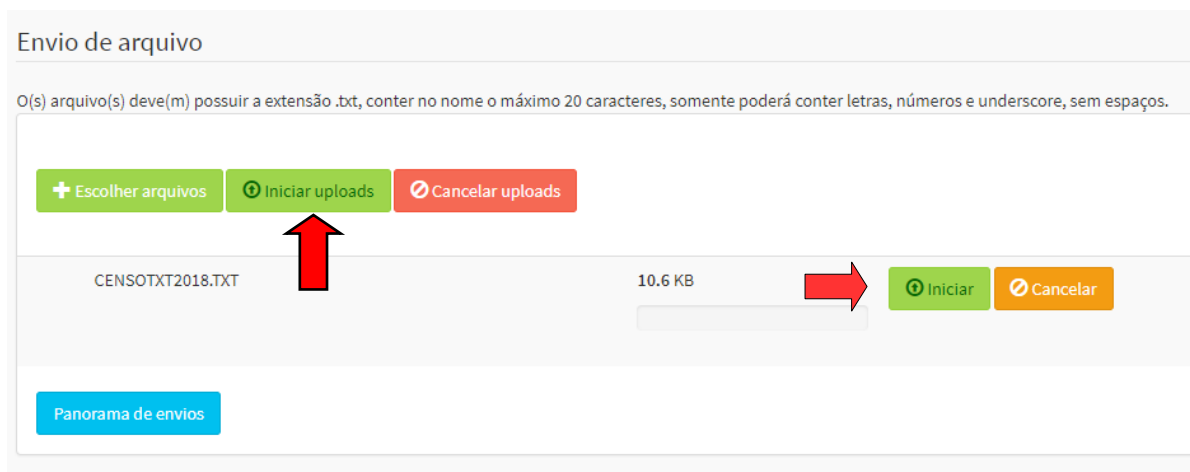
Envio de arquivo

O(s) arquivo(s) deve(m) possuir a extensão .txt, conter no nome o máximo 20 caracteres, somente poderá conter letras, números e underscore, sem espaços.

+ Escolher arquivos
Iniciar uploads
Cancelar uploads

CENSOTXT2018.TXT
10.6 KB
Iniciar
Cancelar

Panorama de envios